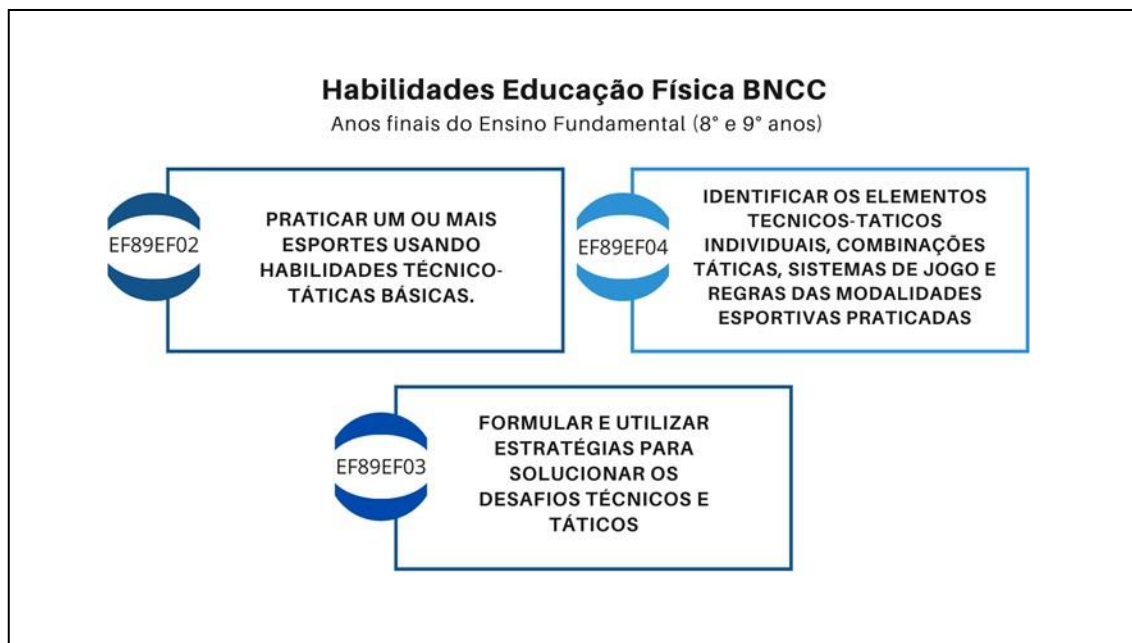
Habilidades Educação Física BNCC
Anos finais do Ensino Fundamental (8° e 9° anos)

EF89EF02

PRATICAR UM OU MAIS ESPORTES USANDO HABILIDADES TÉCNICO-TÁTICAS BÁSICAS.

EF89EF04

IDENTIFICAR OS ELEMENTOS TECNICOS-TATICOS INDIVIDUAIS, COMBINAÇÕES TÁTICAS, SISTEMAS DE JOGO E REGRAS DAS MODALIDADES ESPORTIVAS PRATICADAS

EF89EF03

FORMULAR E UTILIZAR ESTRATÉGIAS PARA SOLUCIONAR OS DESAFIOS TÉCNICOS E TÁTICOS